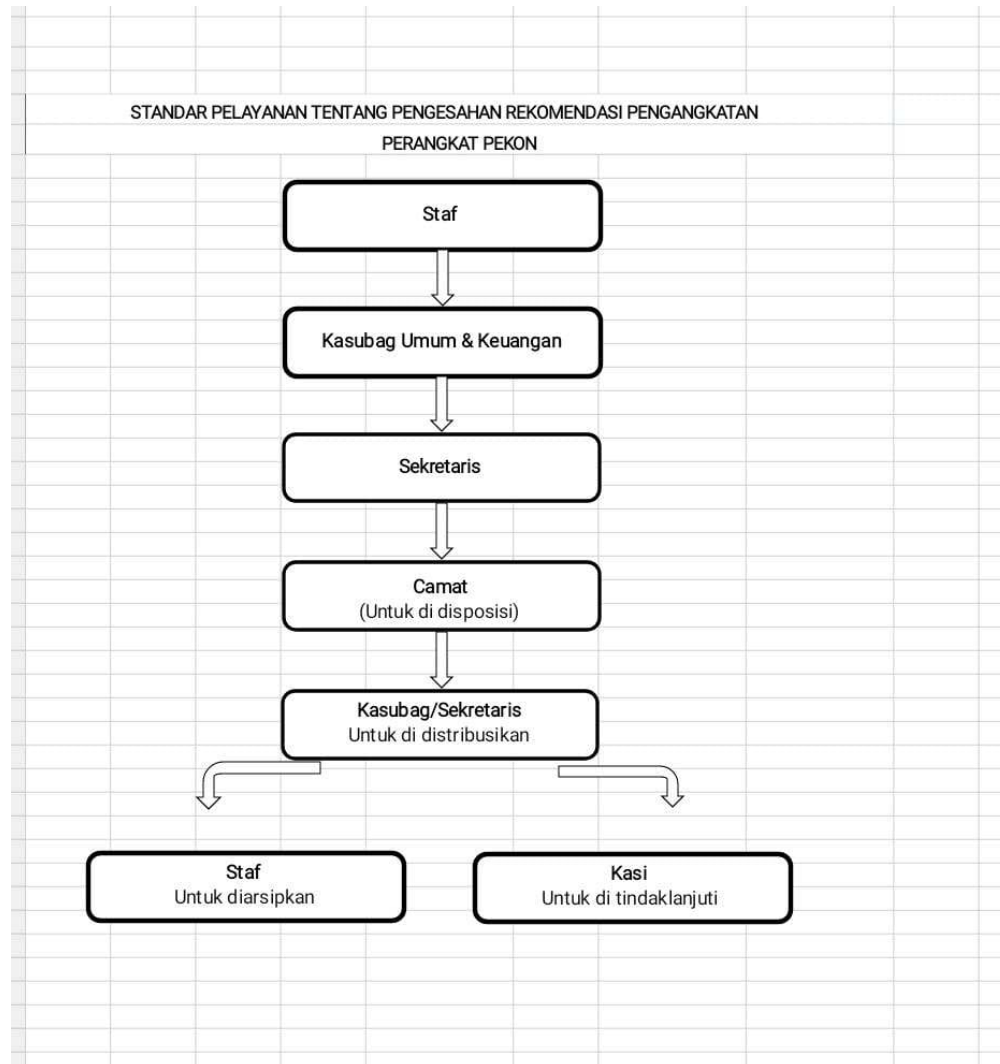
STANDAR PELAYANAN TENTANG PENGESAHAN REKOMENDASI PENGANGKATAN PERANGKAT PEKON

Staf

Kasubag Umum & Keuangan

Sekretaris

Camat
(Untuk di disposisi)

Kasubag/Sekretaris
Untuk di distribusikan

Staf
Untuk diarsipkan

Kasi
Untuk di tindaklanjuti